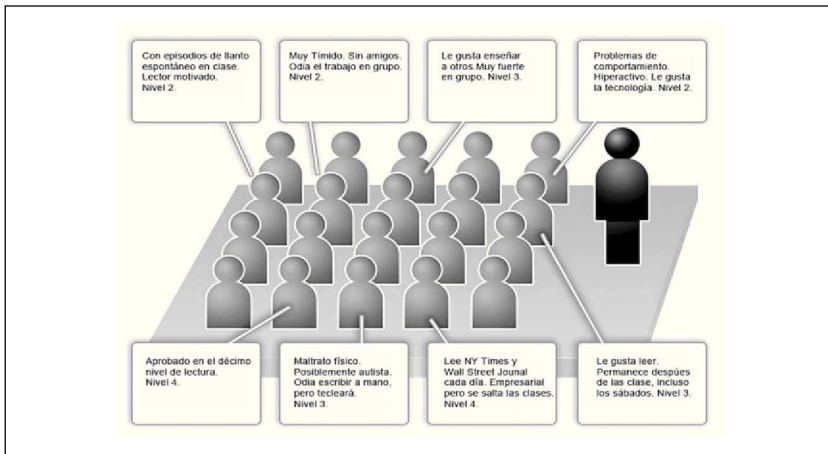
Con episodios de llanto espontáneo en clase. Lector motivado. Nivel 2.

Muy Tímido. Sin amigos. Odia el trabajo en grupo. Nivel 2.

Le gusta enseñar a otros.Muy fuerte en grupo. Nivel 3.

Problemas de comportamiento. Hiperactivo. Le gusta la tecnología. Nivel 2.

Aprobado en el décimo nivel de lectura. Nivel 4.

Maltrato físico. Posiblemente autista. Odia escribir a mano, pero teclerá. Nivel 3.

Lee NY Times y Wall Street Jounal cada día. Empresarial pero se salta las clases. Nivel 4.

Le gusta leer. Permanece despúes de las clase, incluso los sábados. Nivel 3.